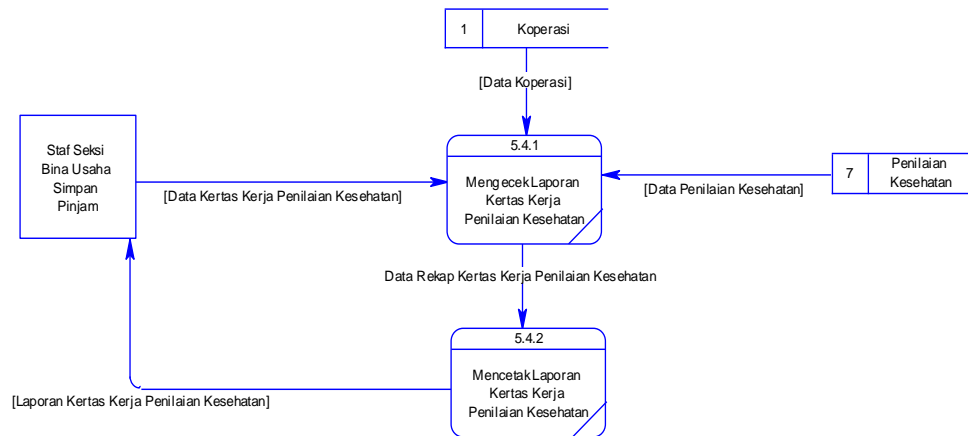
1 Koperasi

[Data Koperasi]

Staf Seksi Bina Usaha Simpan Pinjam

[Data Kertas Kerja Penilaian Kesehatan]

5.4.1

Mengecek Laporan Kertas Kerja Penilaian Kesehatan

[Data Penilaian Kesehatan]

7 Penilaian Kesehatan

Data Rekap Kertas Kerja Penilaian Kesehatan

5.4.2

Mencetak Laporan Kertas Kerja Penilaian Kesehatan

[Laporan Kertas Kerja Penilaian Kesehatan]